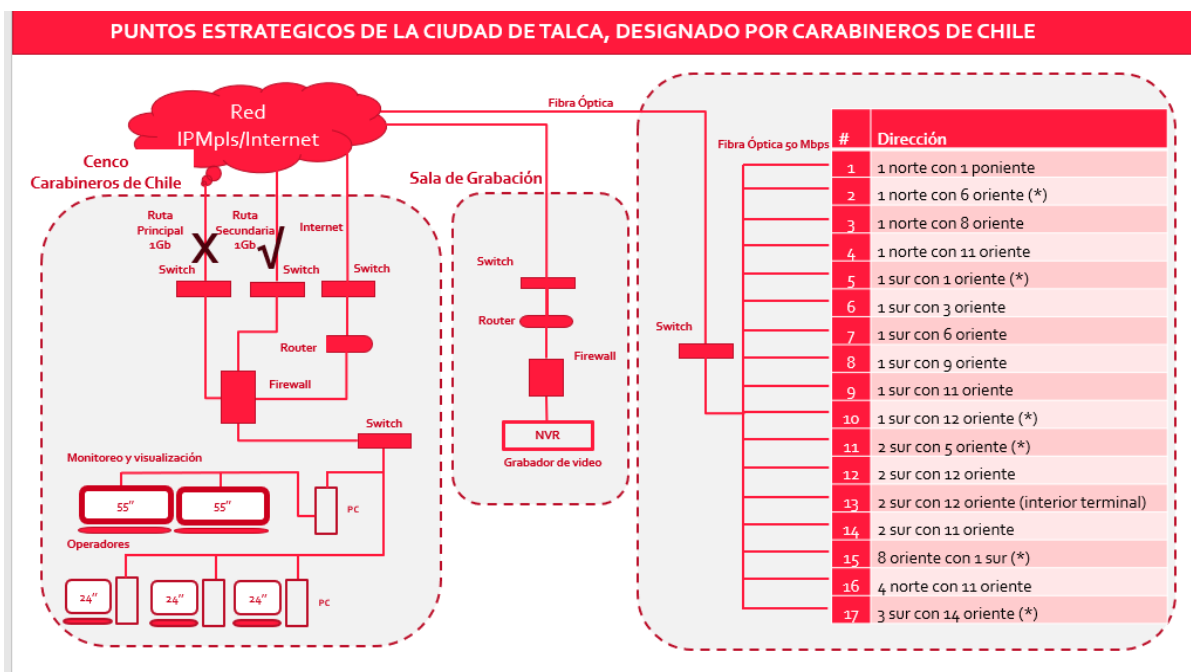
PUNTOS ESTRATEGICOS DE LA CIUDAD DE TALCA, DESIGNADO POR CARABINEROS DE CHILE

Red IPMpls/Internet

Fibra Óptica

Cenco Carabineros de Chile

Ruta Principal 1Gb

X

Ruta Secundaria 1Gb

√

Internet

Switch

Switch

Switch

Router

Firewall

Switch

Monitoreo y visualización

55"

55"

PC

Operadores

24"

24"

24"

PC

Sala de Grabación

Switch

Router

Firewall

NVR

Grabador de video

Fibra Óptica 50 Mbps

Switch

| # | Dirección |
|---|---|
| 1 | 1 norte con 1 poniente |
| 2 | 1 norte con 6 oriente (*) |
| 3 | 1 norte con 8 oriente |
| 4 | 1 norte con 11 oriente |
| 5 | 1 sur con 1 oriente (*) |
| 6 | 1 sur con 3 oriente |
| 7 | 1 sur con 6 oriente |
| 8 | 1 sur con 9 oriente |
| 9 | 1 sur con 11 oriente |
| 10 | 1 sur con 12 oriente (*) |
| 11 | 2 sur con 5 oriente (*) |
| 12 | 2 sur con 12 oriente |
| 13 | 2 sur con 12 oriente (interior terminal) |
| 14 | 2 sur con 11 oriente |
| 15 | 8 oriente con 1 sur (*) |
| 16 | 4 norte con 11 oriente |
| 17 | 3 sur con 14 oriente (*) |